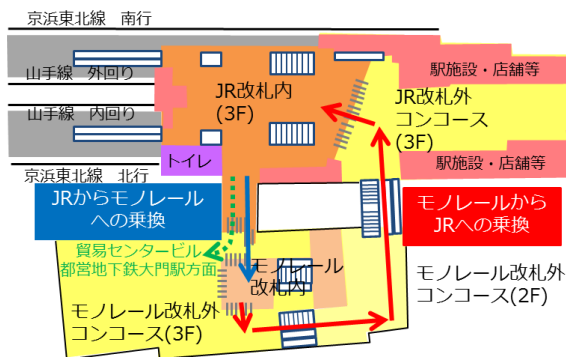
京浜東北線　南行

山手線　外回り

山手線　内回り

京浜東北線　北行

JR改札内
(3F)

駅施設・店舗等

JR改札外
コンコース
(3F)

駅施設・店舗等

トイレ

JRからモノレール
への乗換

モノレールから
JRへの乗換

貿易センタービル
都営地下鉄大門駅方面

モノレール
改札内

モノレール改札外
コンコース(2F)

モノレール改札外
コンコース(3F)